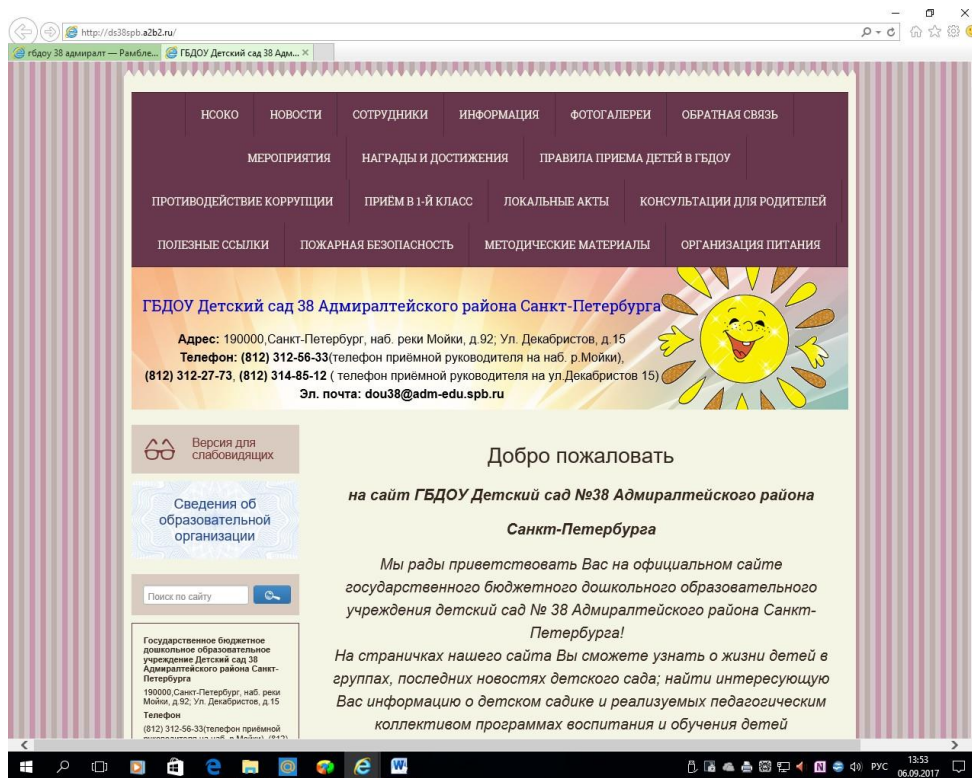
http://ds38spb.a2b2.ru/

гбдоу 38 адмиралт — Рамбле... ГБДОУ Детский сад 38 Адм... ×

НСОКО НОВОСТИ СОТРУДНИКИ ИНФОРМАЦИЯ ФОТОГАЛЕРЕИ ОБРАТНАЯ СВЯЗЬ

МЕРОПРИЯТИЯ НАГРАДЫ И ДОСТИЖЕНИЯ ПРАВИЛА ПРИЕМА ДЕТЕЙ В ГБДОУ

ПРОТИВОДЕЙСТВИЕ КОРРУПЦИИ ПРИЁМ В 1-Й КЛАСС ЛОКАЛЬНЫЕ АКТЫ КОНСУЛЬТАЦИИ ДЛЯ РОДИТЕЛЕЙ

ПОЛЕЗНЫЕ ССЫЛКИ ПОЖАРНАЯ БЕЗОПАСНОСТЬ МЕТОДИЧЕСКИЕ МАТЕРИАЛЫ ОРГАНИЗАЦИЯ ПИТАНИЯ

ГБДОУ Детский сад 38 Адмиралтейского района Санкт-Петербурга

Адрес: 190000,Санкт-Петербург, наб. реки Мойки, д.92; Ул. Декабристов, д.15
Телефон: (812) 312-56-33(телефон приёмной руководителя на наб. р.Мойки),
(812) 312-27-73, (812) 314-85-12 ( телефон приёмной руководителя на ул.Декабристов 15)
Эл. почта: dou38@adm-edu.spb.ru

Версия для слабовидящих

Сведения об образовательной организации

Поиск по сайту

Государственное бюджетное дошкольное образовательное учреждение Детский сад 38 Адмиралтейского района Санкт-Петербурга
190000,Санкт-Петербург, наб. реки Мойки, д.92; Ул. Декабристов, д.15
Телефон
(812) 312-56-33(телефон приёмной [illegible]

Добро пожаловать

на сайт ГБДОУ Детский сад №38 Адмиралтейского района Санкт-Петербурга

Мы рады приветствовать Вас на официальном сайте государственного бюджетного дошкольного образовательного учреждения детский сад № 38 Адмиралтейского района Санкт-Петербурга!
На страничках нашего сайта Вы сможете узнать о жизни детей в группах, последних новостях детского сада; найти интересующую Вас информацию о детском садике и реализуемых педагогическим коллективом программах воспитания и обучения детей

РУС 13:53 06.09.2017